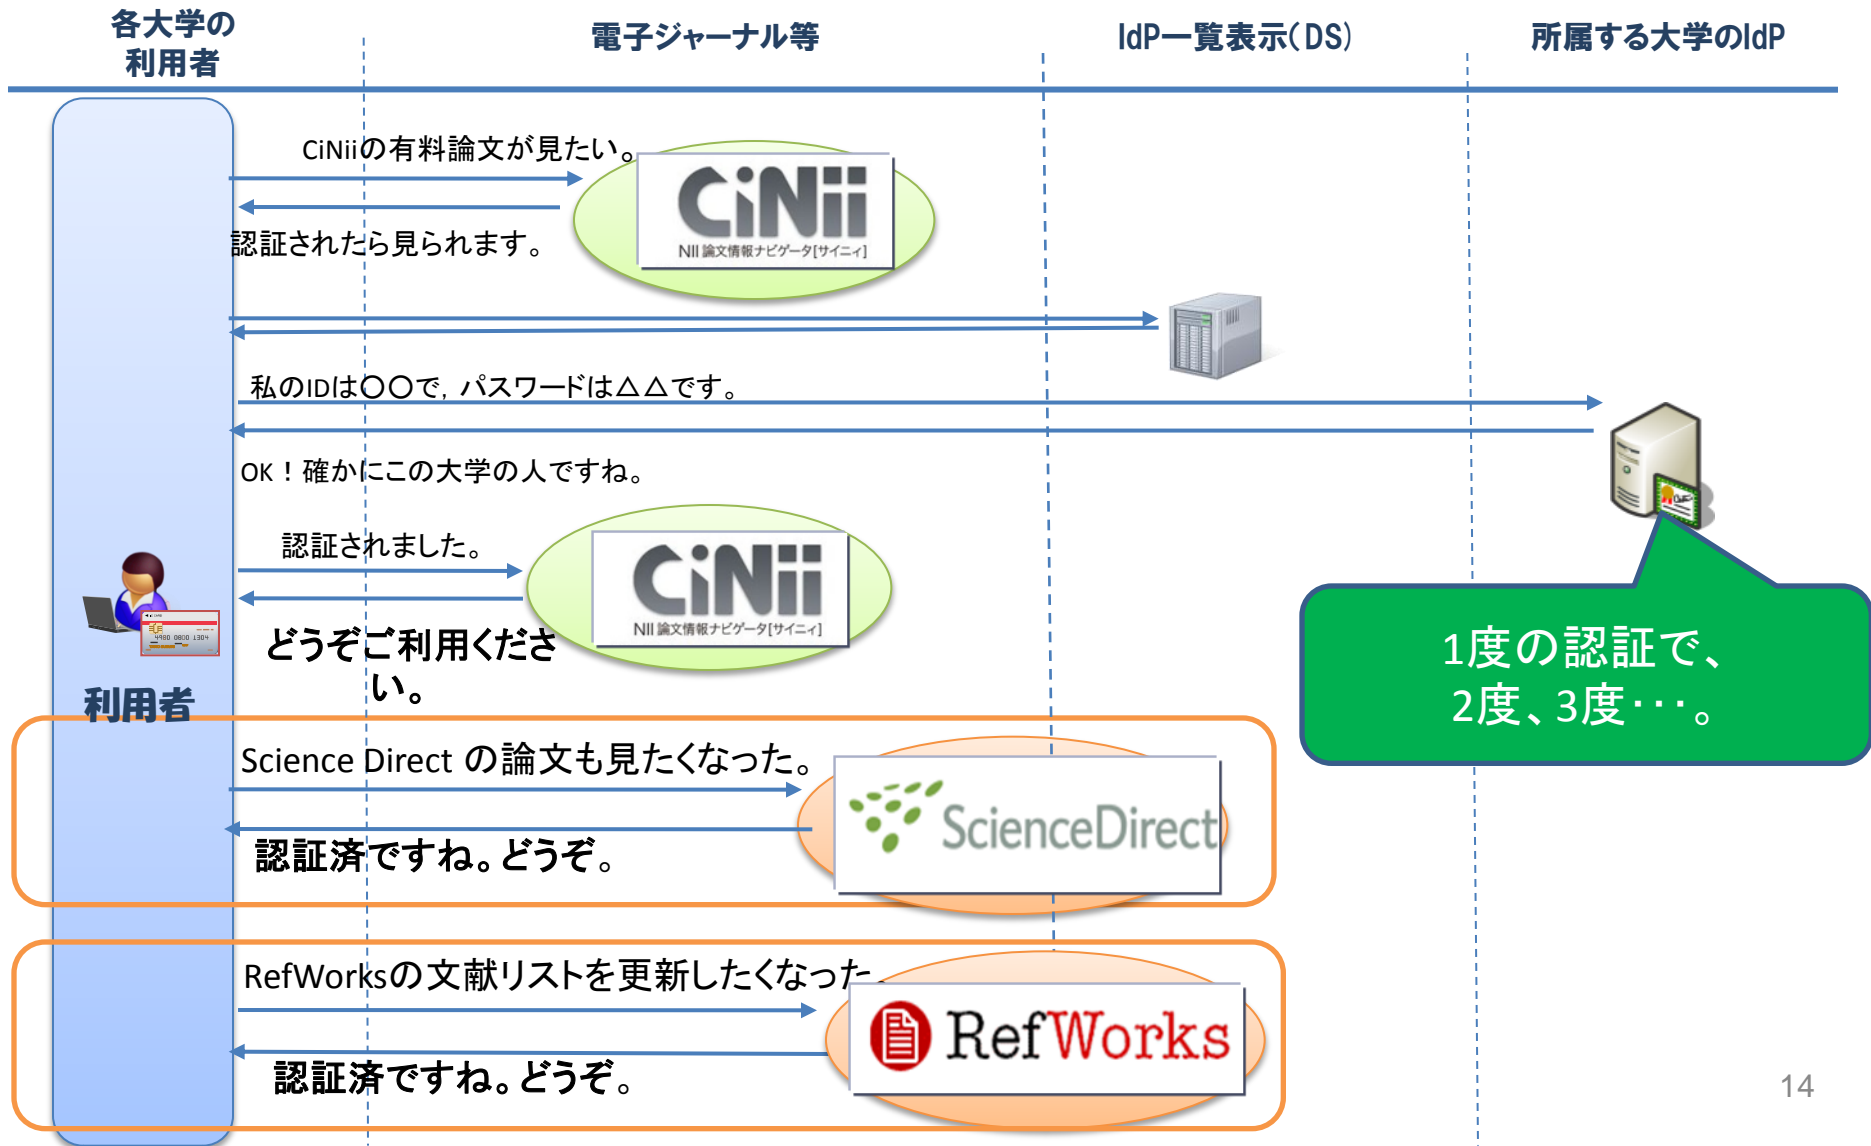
各大学の利用者

電子ジャーナル等

IdP一覧表示(DS)

所属する大学のIdP

CiNiiの有料論文が見たい。

CiNii
NII 論文情報ナビゲータ[サイニィ]

認証されたら見られます。

私のIDは○○で，パスワードは△△です。

OK！確かにこの大学の人ですね。

認証されました。

CiNii
NII 論文情報ナビゲータ[サイニィ]

どうぞご利用ください。

利用者

1度の認証で、
2度、3度・・・。

Science Direct の論文も見たくなった。

ScienceDirect

認証済ですね。どうぞ。

RefWorksの文献リストを更新したくなった

RefWorks

認証済ですね。どうぞ。

14